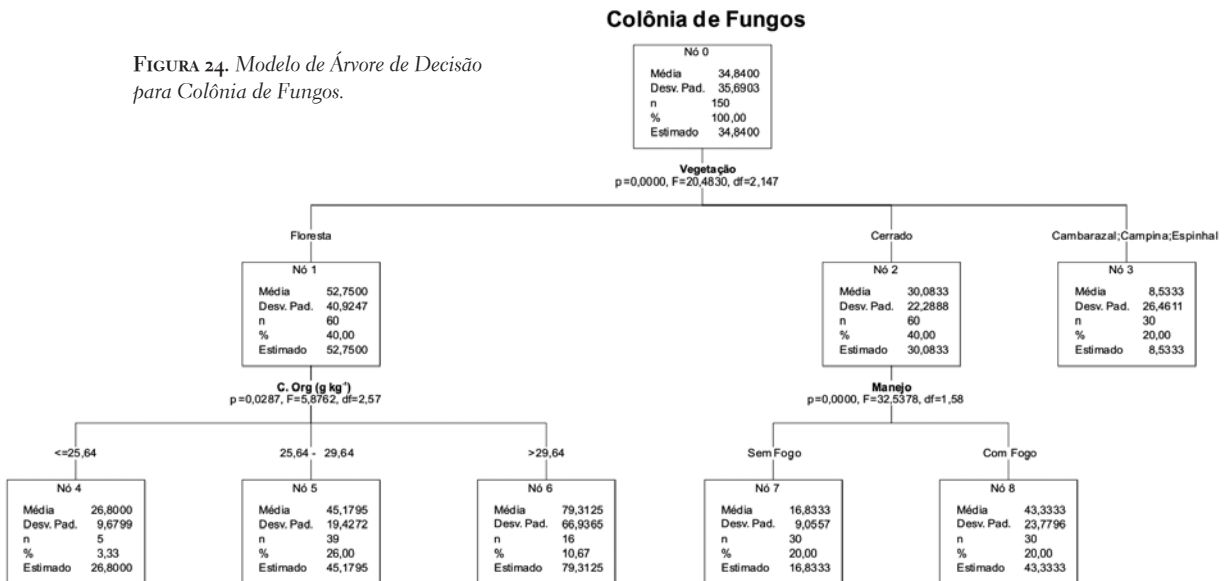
**Figura 24.** *Modelo de Árvore de Decisão para Colônia de Fungos.*

**Colônia de Fungos**

Nó 0
| | |
|---|---|
| Média | 34,8400 |
| Desv. Pad. | 35,6903 |
| n | 150 |
| % | 100,00 |
| Estimado | 34,8400 |

**Vegetação**
p =0,0000, F=20,4830, df=2,147

Floresta

Nó 1
| | |
|---|---|
| Média | 52,7500 |
| Desv. Pad. | 40,9247 |
| n | 60 |
| % | 40,00 |
| Estimado | 52,7500 |

Cerrado

Nó 2
| | |
|---|---|
| Média | 30,0833 |
| Desv. Pad. | 22,2888 |
| n | 60 |
| % | 40,00 |
| Estimado | 30,0833 |

Cambarazal;Campina;Espinhal

Nó 3
| | |
|---|---|
| Média | 8,5333 |
| Desv. Pad. | 26,4611 |
| n | 30 |
| % | 20,00 |
| Estimado | 8,5333 |

**C. Org (g kg$^{-1}$)**
p =0,0287, F=5,8762, df=2,57

**Manejo**
p=0,0000, F=32,5378, df=1,58

<=25,64

Nó 4
| | |
|---|---|
| Média | 26,8000 |
| Desv. Pad. | 9,6799 |
| n | 5 |
| % | 3,33 |
| Estimado | 26,8000 |

25,64 - 29,64

Nó 5
| | |
|---|---|
| Média | 45,1795 |
| Desv. Pad. | 19,4272 |
| n | 39 |
| % | 26,00 |
| Estimado | 45,1795 |

>29,64

Nó 6
| | |
|---|---|
| Média | 79,3125 |
| Desv. Pad. | 66,9365 |
| n | 16 |
| % | 10,67 |
| Estimado | 79,3125 |

Sem Fogo

Nó 7
| | |
|---|---|
| Média | 16,8333 |
| Desv. Pad. | 9,0557 |
| n | 30 |
| % | 20,00 |
| Estimado | 16,8333 |

Com Fogo

Nó 8
| | |
|---|---|
| Média | 43,3333 |
| Desv. Pad. | 23,7796 |
| n | 30 |
| % | 20,00 |
| Estimado | 43,3333 |